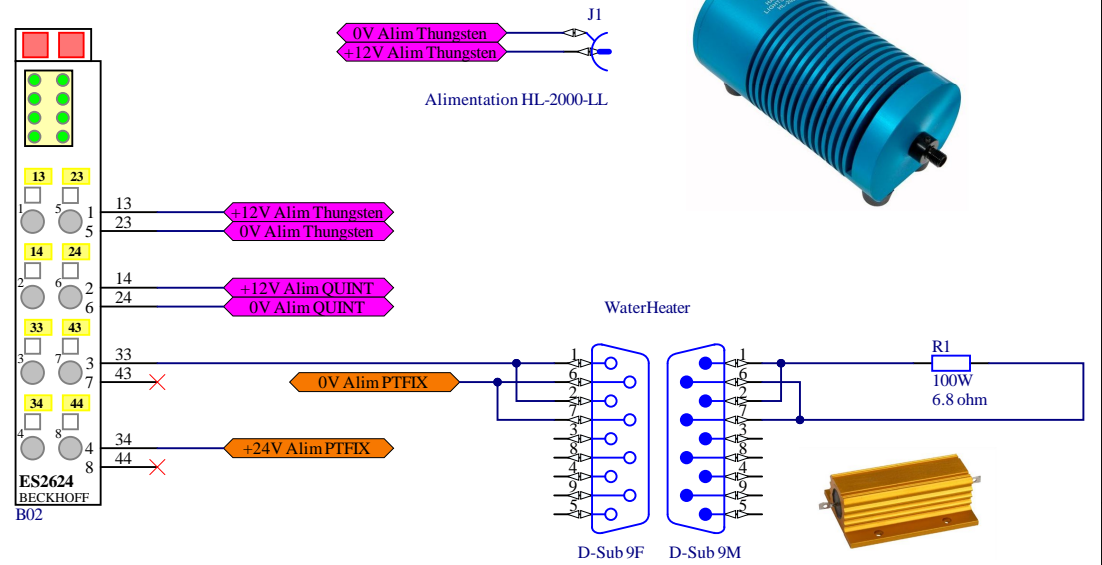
0V Alim Thungsten
+12V Alim Thungsten
J1
Alimentation HL-2000-LL

13 23
1 5 1
13
23
5
+12V Alim Thungsten
0V Alim Thungsten

14 24
2 6 2
14
24
6
+12V Alim QUINT
0V Alim QUINT

33 43
3 7 3
33
43
7
0V Alim PTFIX

34 44
4 8 4
34
44
8
+24V Alim PTFIX

ES2624
BECKHOFF
B02

WaterHeater
1
6
2
7
3
8
4
9
5
1
6
2
7
3
8
4
9
5
D-Sub 9F
D-Sub 9M

R1
100W
6.8 ohm